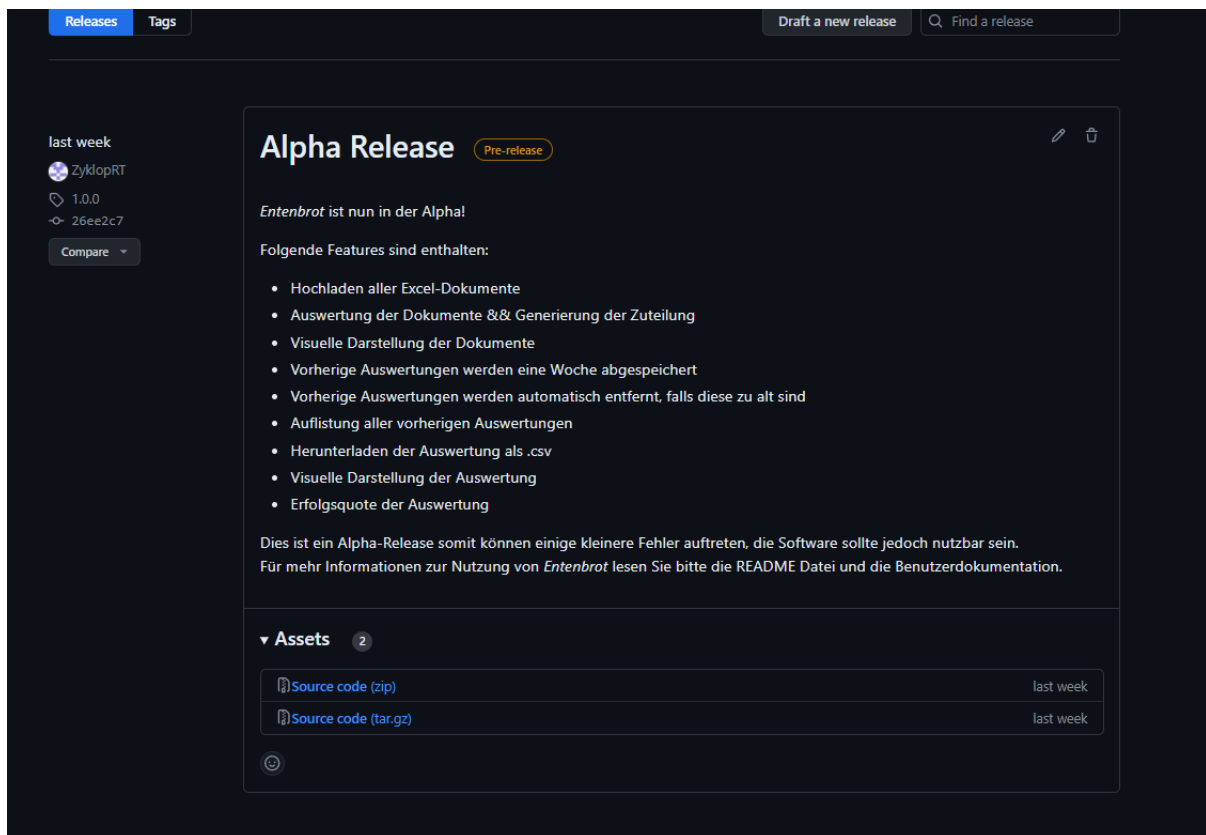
Releases Tags

Draft a new release

Find a release

last week

ZyklopRT

1.0.0

26ee2c7

Compare

Alpha Release Pre-release

Entenbrot ist nun in der Alpha!

Folgende Features sind enthalten:

- Hochladen aller Excel-Dokumente
- Auswertung der Dokumente && Generierung der Zuteilung
- Visuelle Darstellung der Dokumente
- Vorherige Auswertungen werden eine Woche abgespeichert
- Vorherige Auswertungen werden automatisch entfernt, falls diese zu alt sind
- Auflistung aller vorherigen Auswertungen
- Herunterladen der Auswertung als .csv
- Visuelle Darstellung der Auswertung
- Erfolgsquote der Auswertung

Dies ist ein Alpha-Release somit können einige kleinere Fehler auftreten, die Software sollte jedoch nutzbar sein.
Für mehr Informationen zur Nutzung von Entenbrot lesen Sie bitte die README Datei und die Benutzerdokumentation.

Assets 2

| Source code (zip) | last week |
|---|---|
| Source code (tar.gz) | last week |